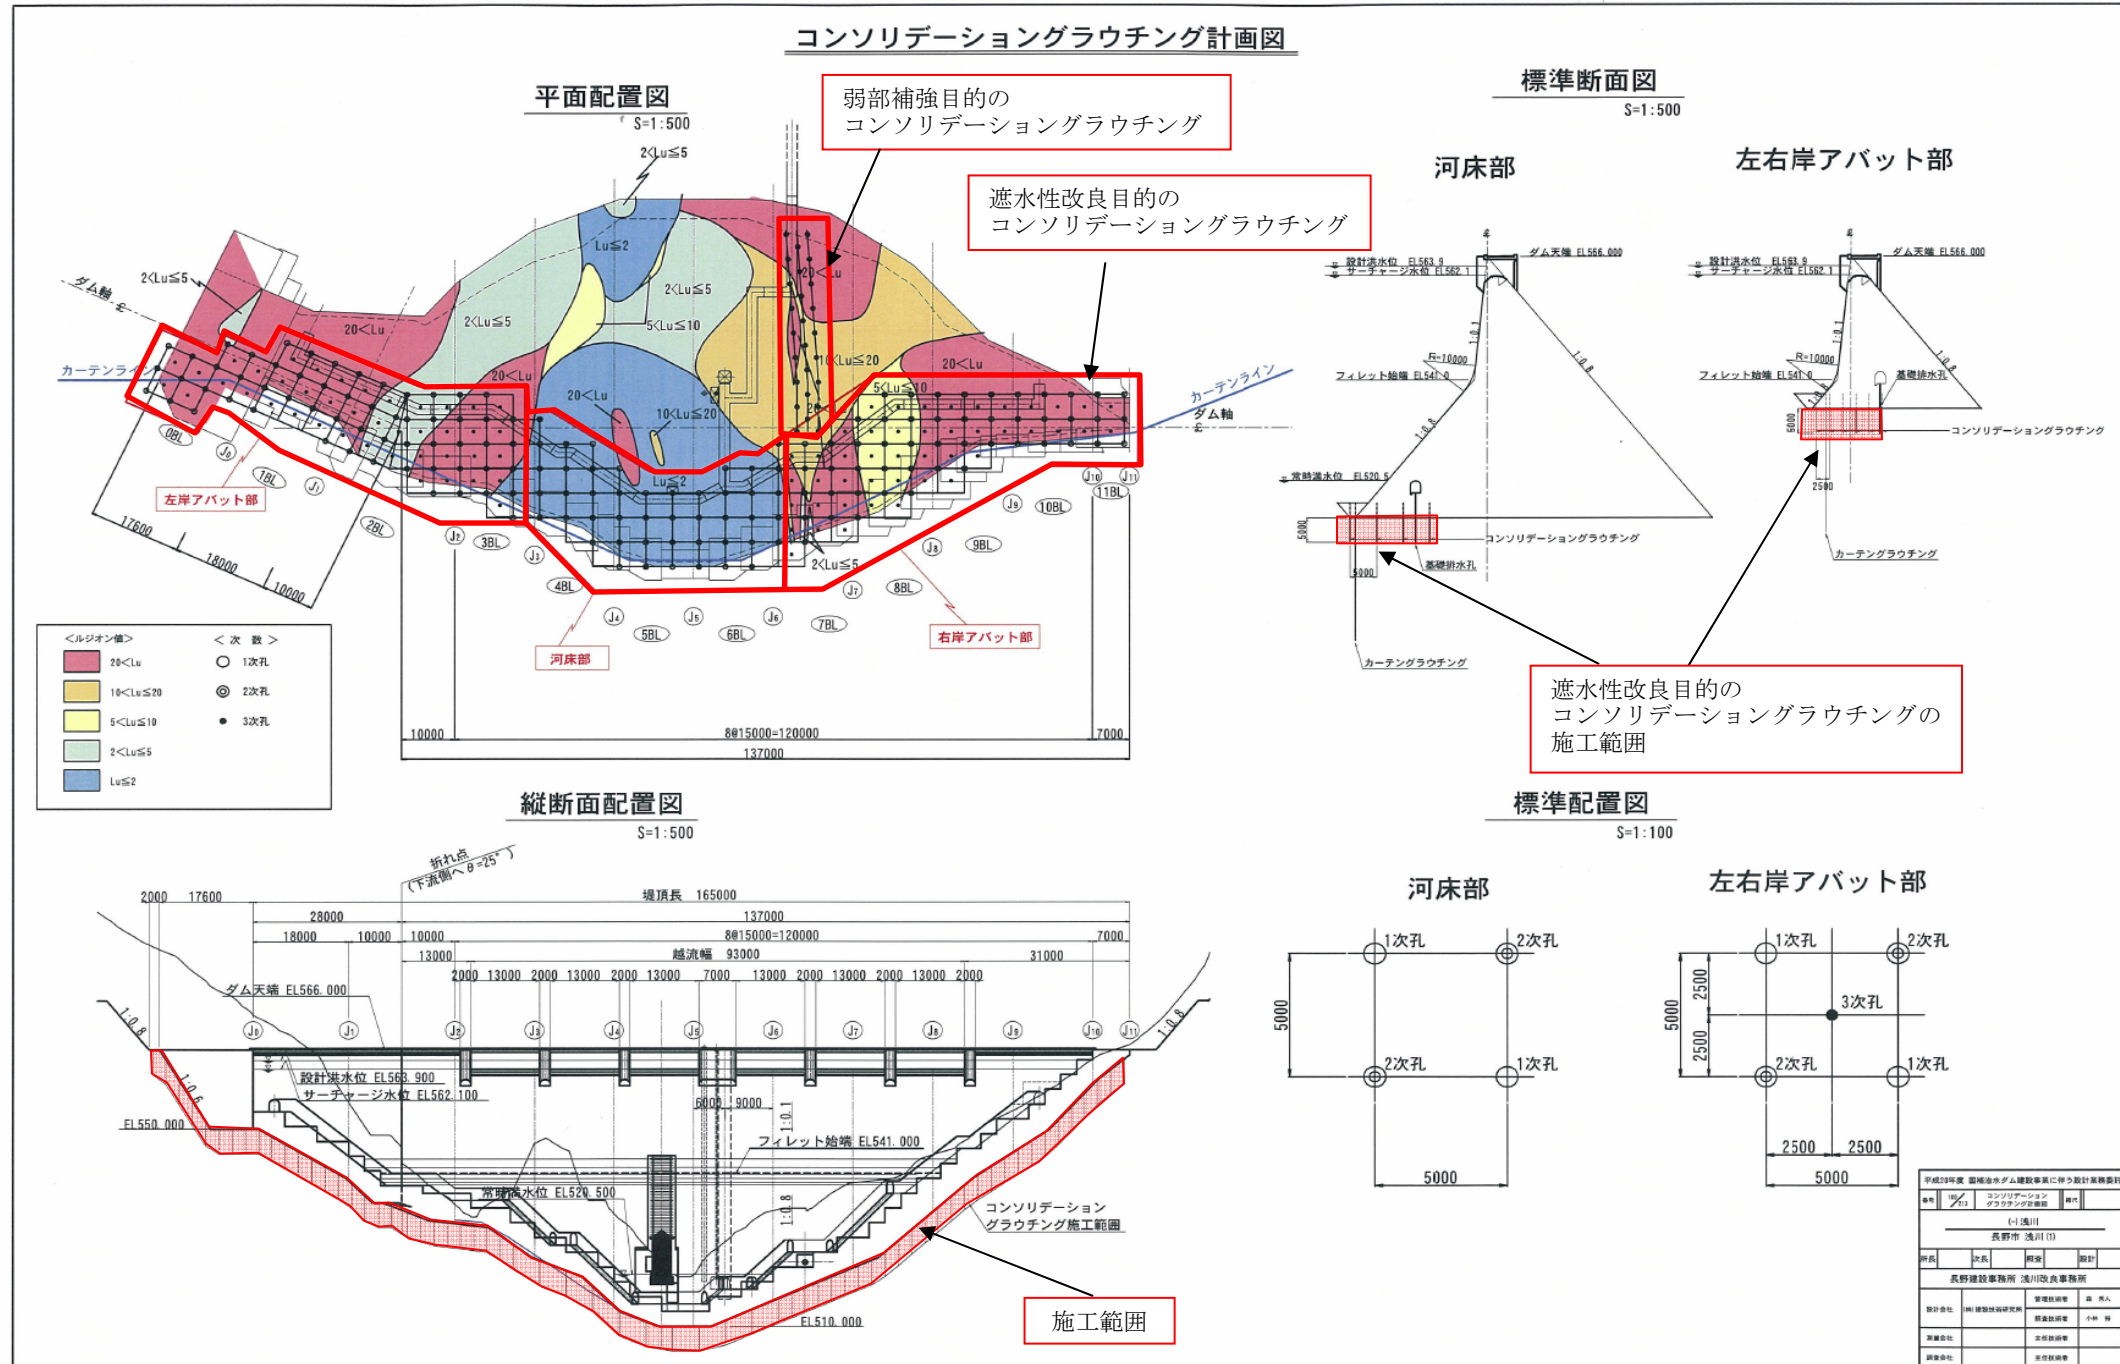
コンソリデーショングラウチング計画図

平面配置図
S=1:500

弱部補強目的の
コンソリデーショングラウチング

遮水性改良目的の
コンソリデーショングラウチング

2<Lu≦5
Lu≦2
2<Lu≦5
2<Lu≦5
5<Lu≦10
20<Lu
2<Lu≦5
ダム軸
20<Lu
20<Lu
20<Lu
10<Lu≦20
20<Lu
5<Lu≦10
10<Lu≦20
Lu≦2
カーテンライン
カーテンライン
ダム軸
2<Lu≦5

0BL J0 1BL J1 2BL J2 3BL J3 4BL J4 5BL J5 6BL J6 7BL J7 8BL J8 9BL J9 10BL J10 J11 11BL
左岸アバット部
河床部
右岸アバット部
17600 18000 10000
10000 8@15000=120000 7000
137000

<ルジオン値>
20<Lu
10<Lu≦20
5<Lu≦10
2<Lu≦5
Lu≦2
< 次 数 >
1次孔
2次孔
3次孔

標準断面図
S=1:500
河床部
左右岸アバット部
ダム天端 EL566.000
設計洪水位 EL563.9
サーチャージ水位 EL562.1
R=10000
フィレット始端 EL541.0
1:0.1
1:0.8
1:0.8
常時満水位 EL520.5
5000
5000
コンソリデーショングラウチング
基礎排水孔
カーテングラウチング
ダム天端 EL566.000
設計洪水位 EL563.9
サーチャージ水位 EL562.1
R=10000
フィレット始端 EL541.0
基礎排水孔
5000
コンソリデーショングラウチング
2500
カーテングラウチング

遮水性改良目的の
コンソリデーショングラウチングの
施工範囲

縦断面配置図
S=1:500
折れ点
(下流側へθ=25°)
2000 17600
堤頂長 165000
28000
137000
18000 10000 10000 8@15000=120000 7000
13000 越流幅 93000 31000
2000 13000 2000 13000 2000 13000 7000 13000 2000 13000 2000 13000 2000
ダム天端 EL566.000
J0 J1 J2 J3 J4 J5 J6 J7 J8 J9 J10 J11
1:0.8
1:0.8
1:0.6
設計洪水位 EL563.900
サーチャージ水位 EL562.100
EL550.000
6000 9000
1:0.1
フィレット始端 EL541.000
常時満水位 EL520.500
1:0.8
コンソリデーション
グラウチング施工範囲
EL510.000
施工範囲

標準配置図
S=1:100
河床部
1次孔 2次孔
2次孔 1次孔
5000
5000
左右岸アバット部
1次孔 2次孔
3次孔
2次孔 1次孔
5000
2500
2500
2500 2500
5000

平成20年度 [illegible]
コンソリデーション グラウチング計画図
(一)浅川
長野市 浅川 (1)
所長 次長 副長 設計
長野建設事務所 浅川改良事務所
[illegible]